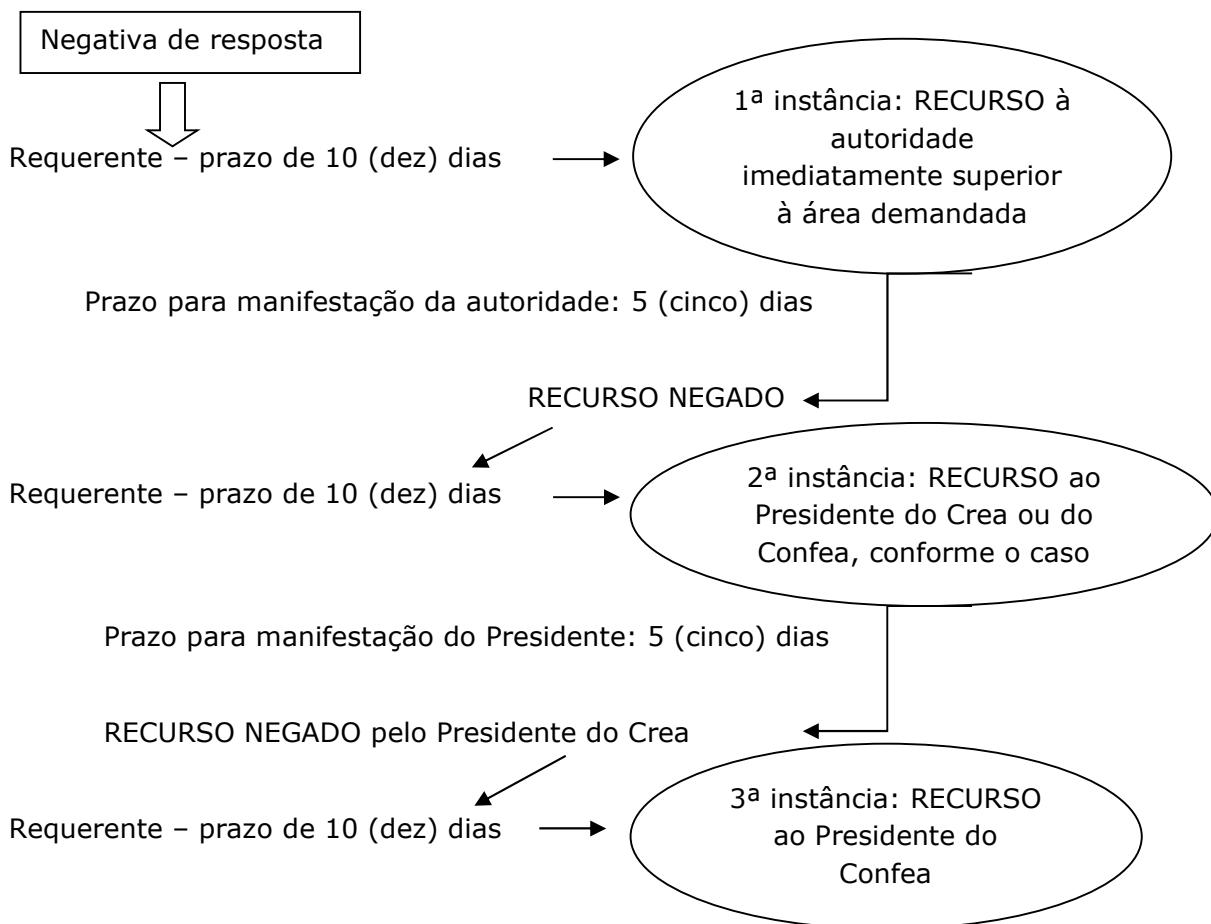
Negativa de resposta

Requerente – prazo de 10 (dez) dias

1ª instância: RECURSO à autoridade imediatamente superior à área demandada

Prazo para manifestação da autoridade: 5 (cinco) dias

RECURSO NEGADO

Requerente – prazo de 10 (dez) dias

2ª instância: RECURSO ao Presidente do Crea ou do Confea, conforme o caso

Prazo para manifestação do Presidente: 5 (cinco) dias

RECURSO NEGADO pelo Presidente do Crea

Requerente – prazo de 10 (dez) dias

3ª instância: RECURSO ao Presidente do Confea